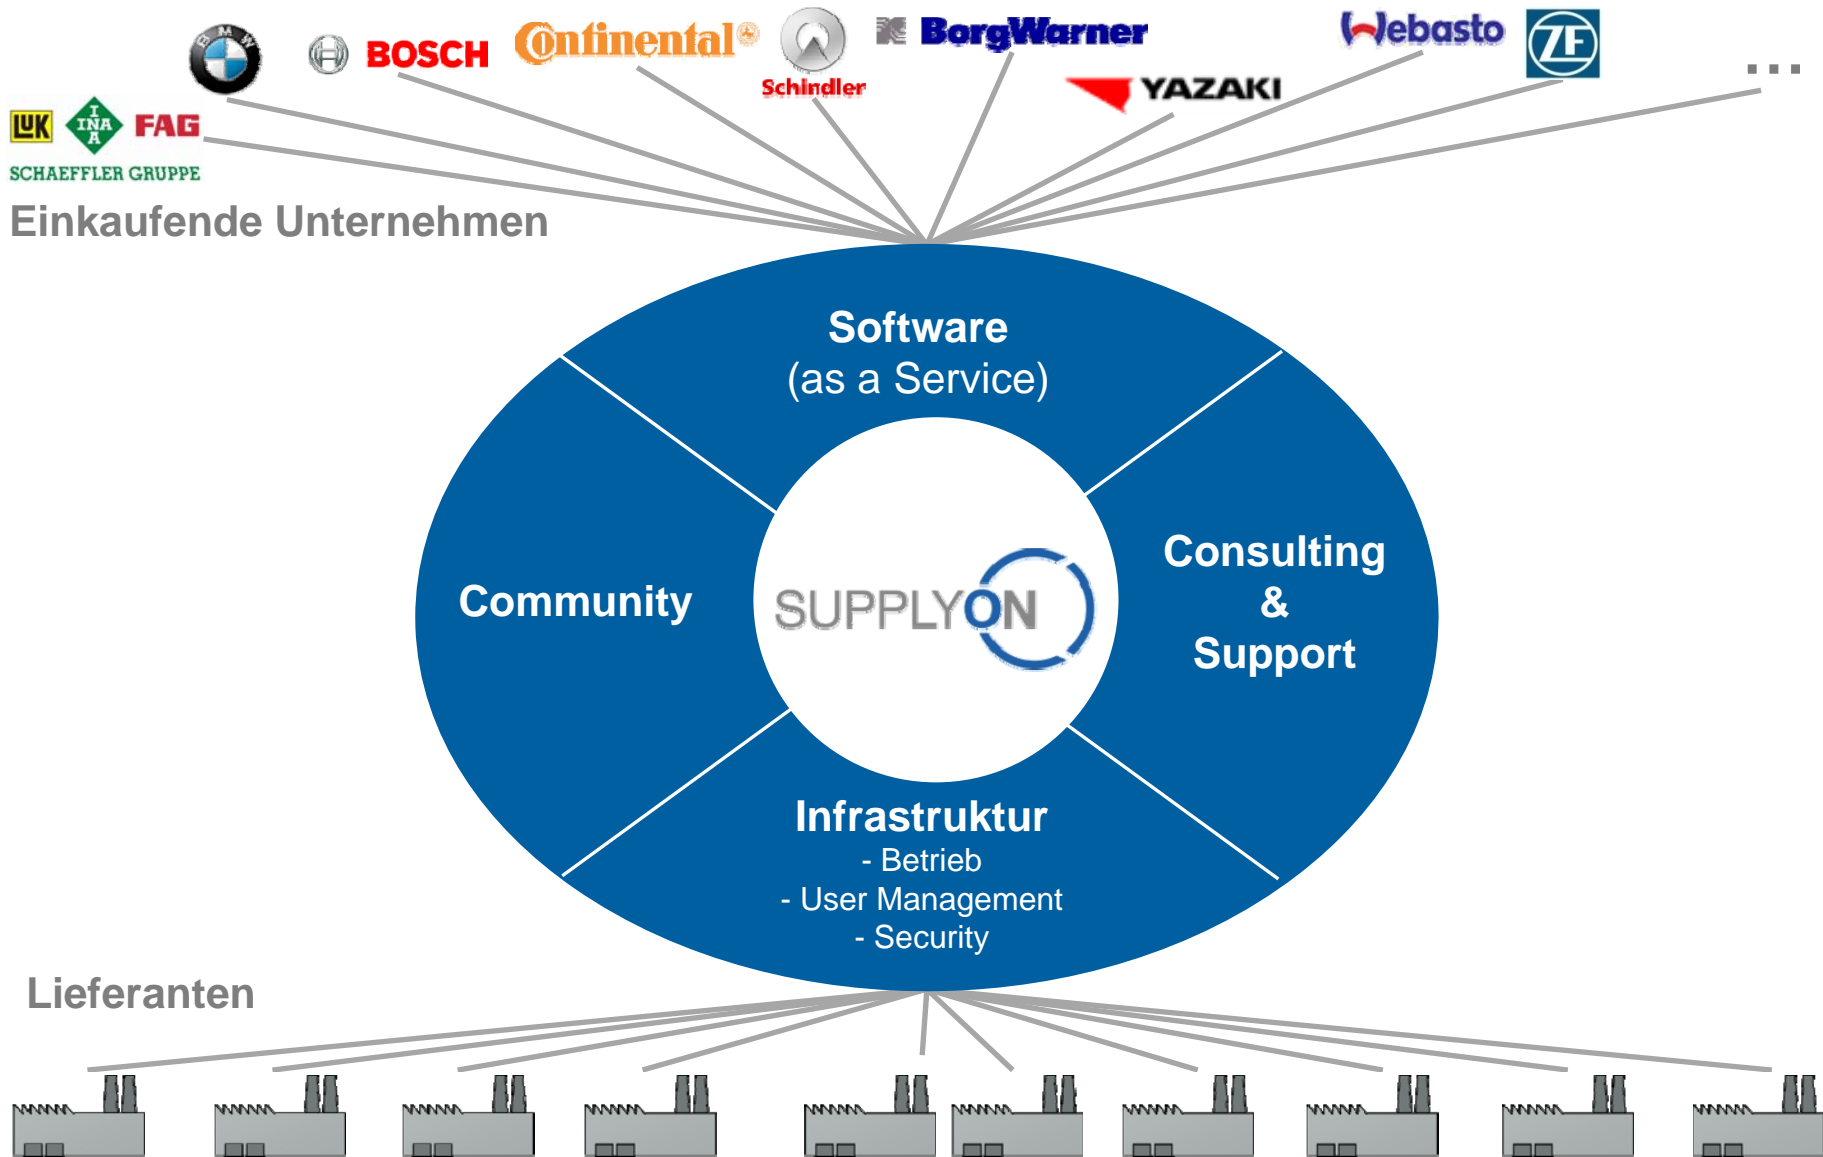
BMW BOSCH Continental Schindler BorgWarner YAZAKI Webasto ZF ...

LuK INA FAG
SCHAEFFLER GRUPPE

Einkaufende Unternehmen

Software
(as a Service)

Community

SUPPLYON

Consulting
&
Support

Infrastruktur
- Betrieb
- User Management
- Security

Lieferanten